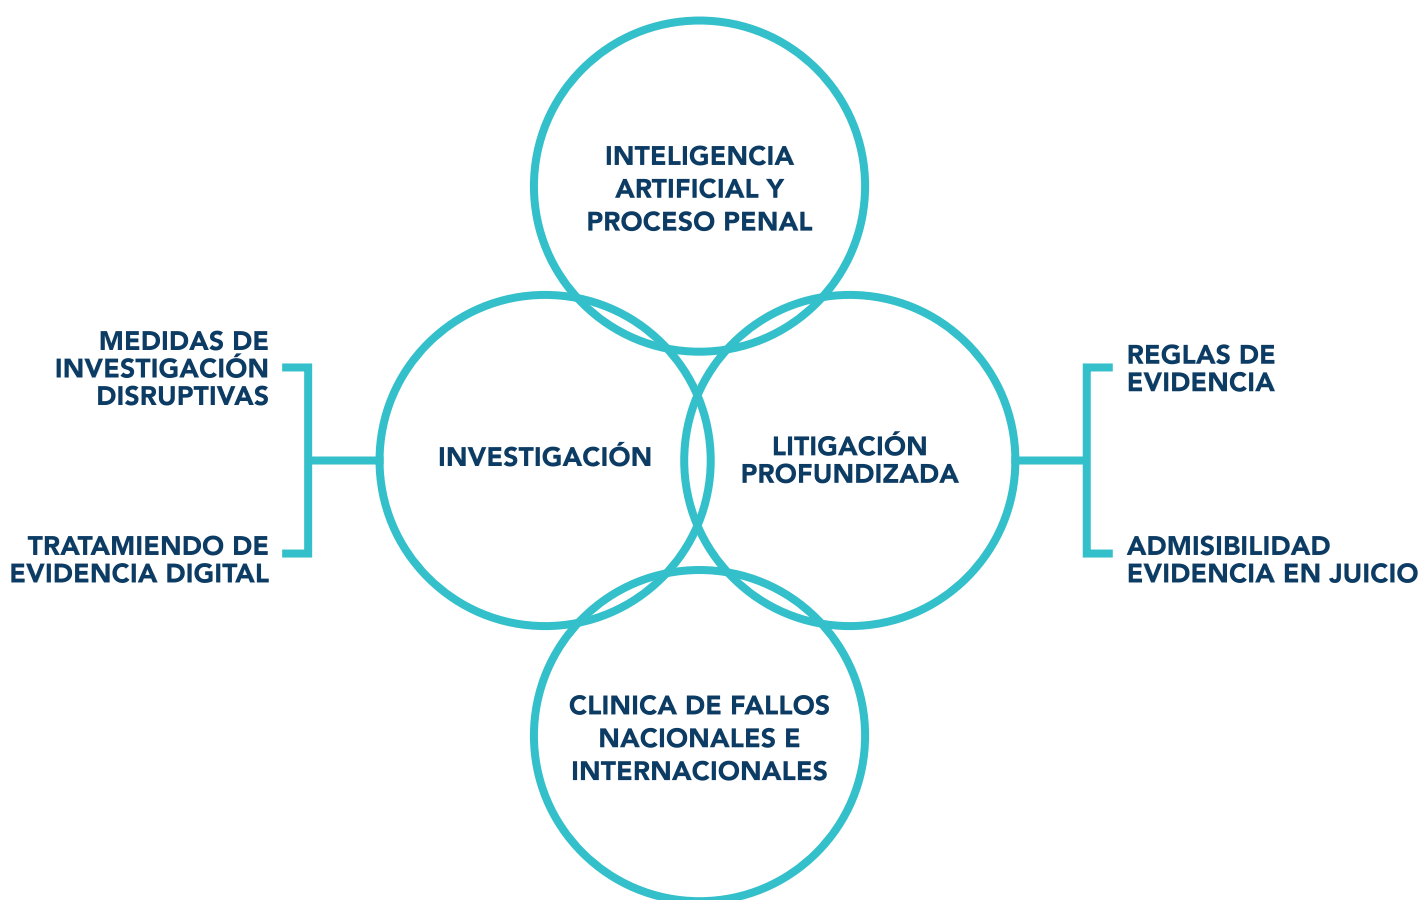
INTELIGENCIA ARTIFICIAL Y PROCESO PENAL

MEDIDAS DE INVESTIGACIÓN DISRUPTIVAS

TRATAMIENDO DE EVIDENCIA DIGITAL

INVESTIGACIÓN

LITIGACIÓN PROFUNDIZADA

REGLAS DE EVIDENCIA

ADMISIBILIDAD EVIDENCIA EN JUICIO

CLINICA DE FALLOS NACIONALES E INTERNACIONALES